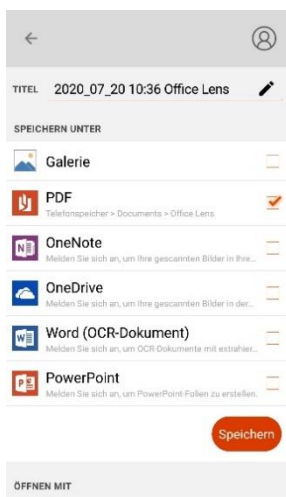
TITEL 2020_07_20 10:36 Office Lens

SPEICHERN UNTER

Galerie

PDF
Telefonspeicher > Documents > Office Lens

OneNote
Melden Sie sich an, um Ihre gescannten Bilder in Ihre...

OneDrive
Melden Sie sich an, um Ihre gescannten Bilder in der...

Word (OCR-Dokument)
Melden Sie sich an, um OCR-Dokumente mit extrahier...

PowerPoint
Melden Sie sich an, um PowerPoint-Folien zu erstellen.

Speichern

ÖFFNEN MIT